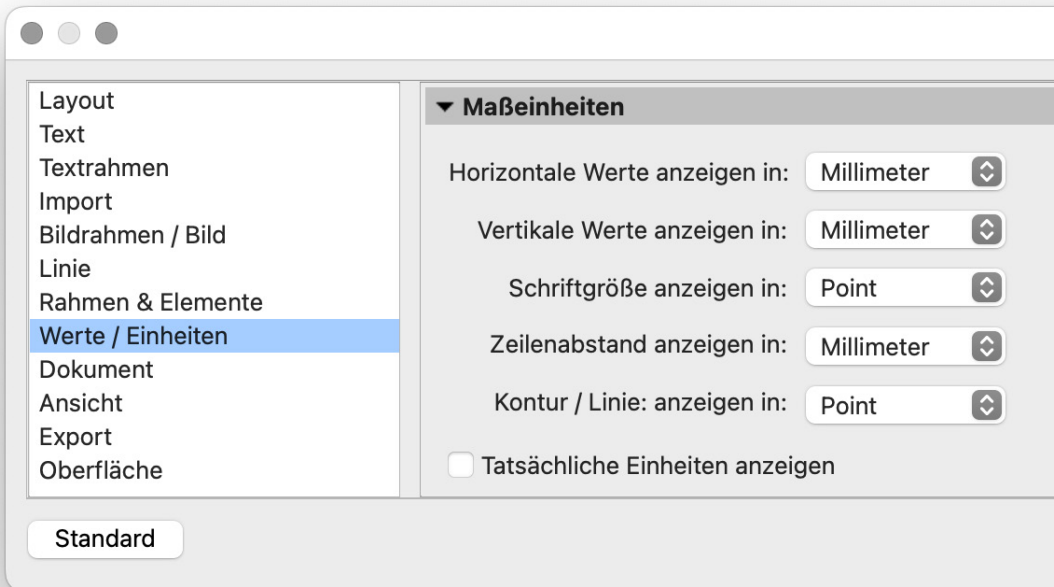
Layout
Text
Textrahmen
Import
Bildrahmen / Bild
Linie
Rahmen & Elemente
Werte / Einheiten
Dokument
Ansicht
Export
Oberfläche

▾ Maßeinheiten

Horizontale Werte anzeigen in: Millimeter

Vertikale Werte anzeigen in: Millimeter

Schriftgröße anzeigen in: Point

Zeilenabstand anzeigen in: Millimeter

Kontur / Linie: anzeigen in: Point

Tatsächliche Einheiten anzeigen

Standard